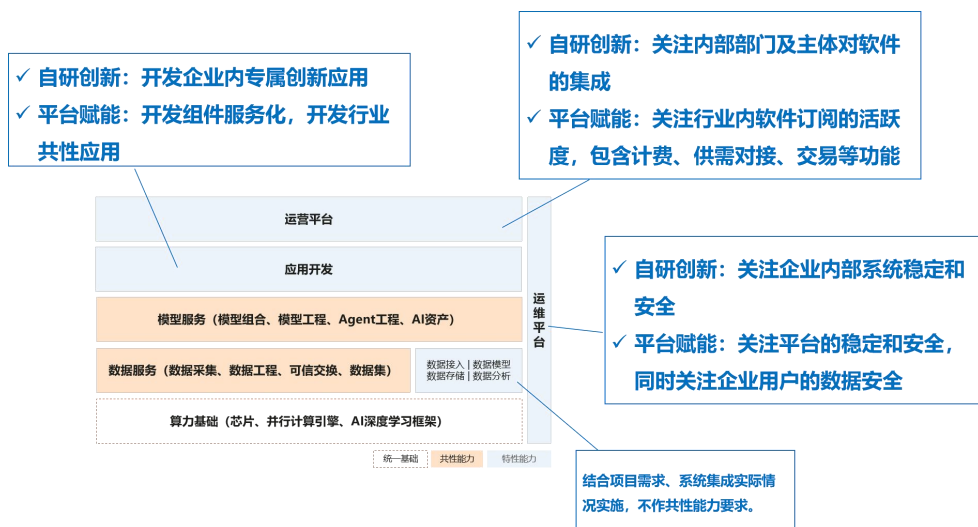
✓ 自研创新：开发企业内专属创新应用
✓ 平台赋能：开发组件服务化，开发行业共性应用

✓ 自研创新：关注内部部门及主体对软件的集成
✓ 平台赋能：关注行业内软件订阅的活跃度，包含计费、供需对接、交易等功能

运营平台

应用开发

模型服务（模型组合、模型工程、Agent工程、AI资产）

数据服务（数据采集、数据工程、可信交换、数据集）

数据接入 | 数据模型
数据存储 | 数据分析

算力基础（芯片、并行计算引擎、AI深度学习框架）

运维平台

✓ 自研创新：关注企业内部系统稳定和安全
✓ 平台赋能：关注平台的稳定和安全，同时关注企业用户的数据安全

统一基础　共性能力　特性能力

结合项目需求、系统集成实际情况实施，不作共性能力要求。